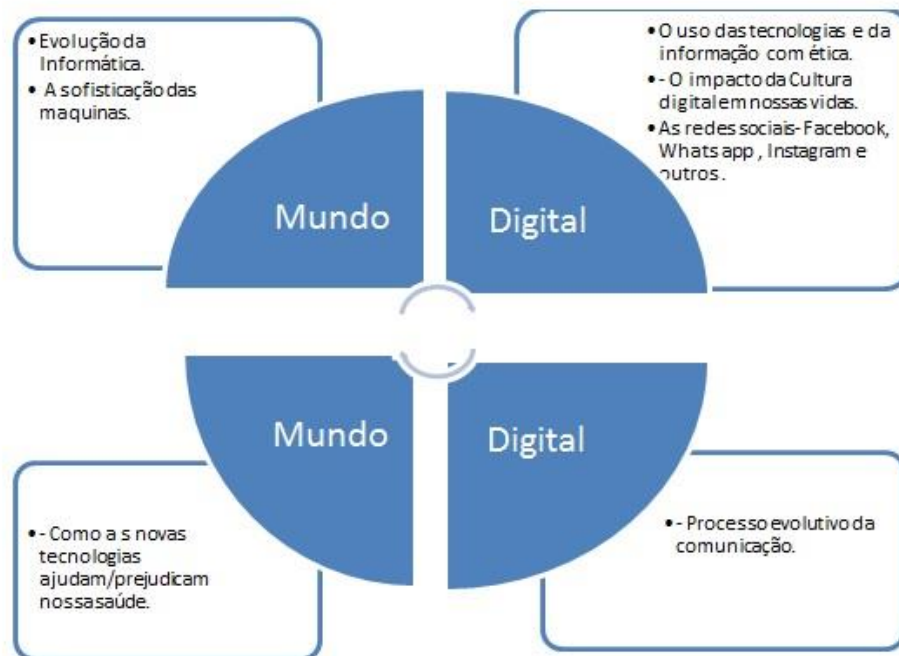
• Evolução da Informática.
• A sofisticação das maquinas.

• O uso das tecnologias e da informação com ética.
• - O impacto da Cultura digital em nossas vidas.
• As redes sociais- Facebook, Whats app , Instagram e outros .

Mundo

Digital

Mundo

Digital

• - Como a s novas tecnologias ajudam/prejudicam nossa saúde.

• - Processo evolutivo da comunicação.